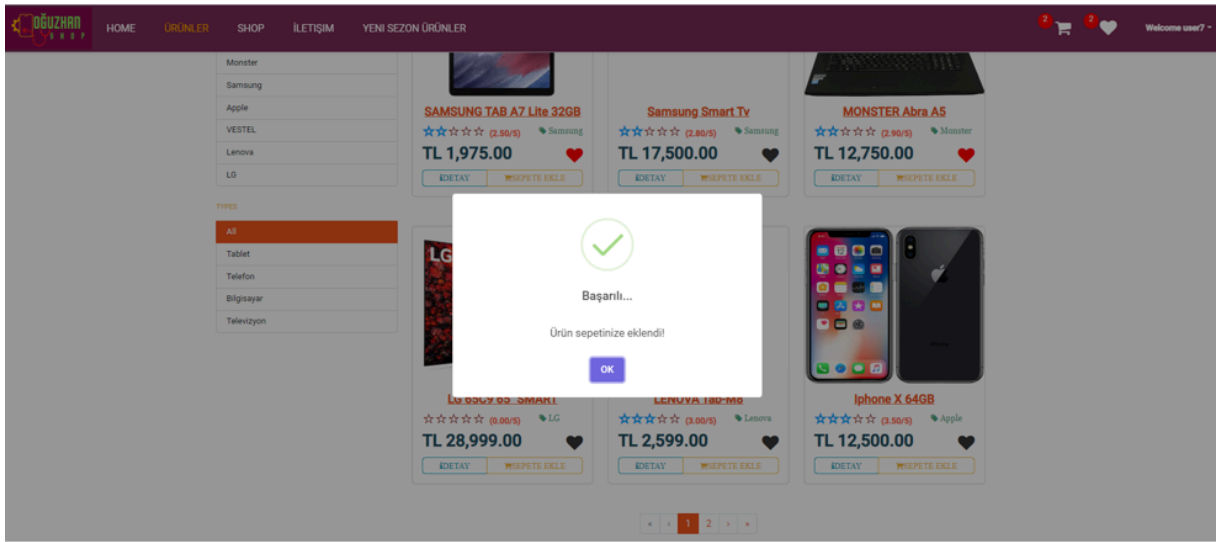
OĞUZHAN SHOP HOME ÜRÜNLER SHOP İLETİŞİM YENİ SEZON ÜRÜNLER

2 2 Welcome user7

Monster
Samsung
Apple
VESTEL
Lenova
LG

TYPES
All
Tablet
Telefon
Bilgisayar
Televizyon

SAMSUNG TAB A7 Lite 32GB
☆☆☆☆☆ (2.50/5) Samsung
TL 1,975.00
DETAY SEPETE EKLE

Samsung Smart Tv
☆☆☆☆☆ (2.80/5) Samsung
TL 17,500.00
DETAY SEPETE EKLE

MONSTER Abra A5
☆☆☆☆☆ (2.90/5) Monster
TL 12,750.00
DETAY SEPETE EKLE

LG 65C9 65" SMART
☆☆☆☆☆ (0.00/5) LG
TL 28,999.00
DETAY SEPETE EKLE

LENOVA Tab-M8
☆☆☆☆☆ (3.00/5) Lenova
TL 2,599.00
DETAY SEPETE EKLE

Iphone X 64GB
☆☆☆☆☆ (3.50/5) Apple
TL 12,500.00
DETAY SEPETE EKLE

Başarılı...

Ürün sepetinize eklendi!

OK

« ‹ 1 2 › »